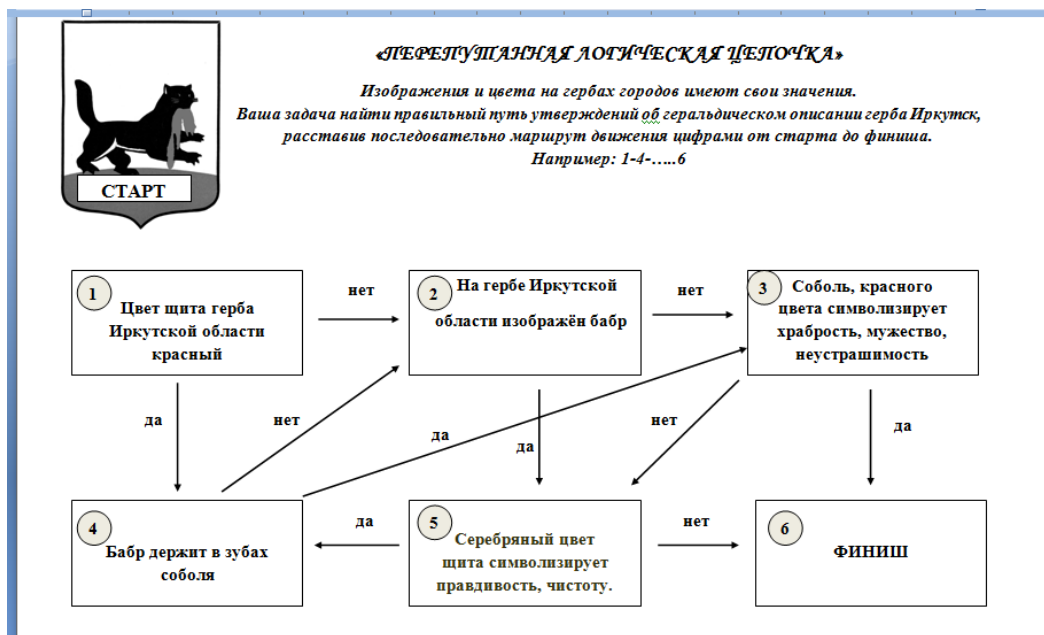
СТАРТ

«ПЕРЕПУТАННАЯ ЛОГИЧЕСКАЯ ЦЕПОЧКА»

Изображения и цвета на гербах городов имеют свои значения. Ваша задача найти правильный путь утверждений об геральдическом описании герба Иркутск, расставив последовательно маршрут движения цифрами от старта до финиша. Например: 1-4-…..6

1 Цвет щита герба Иркутской области красный

нет

2 На гербе Иркутской области изображён бабр

нет

3 Соболь, красного цвета символизирует храбрость, мужество, неустрашимость

да

нет

да

да

нет

да

4 Бабр держит в зубах соболя

да

5 Серебряный цвет щита символизирует правдивость, чистоту.

нет

6 ФИНИШ